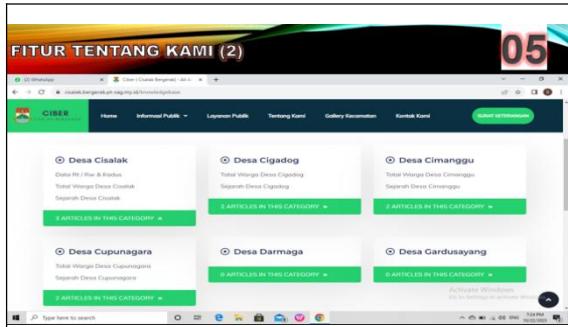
FITUR TENTANG KAMI (2)

05

(2) WhatsApp

Ciber | Cisalak Bergerak) - All A...

ciselak.bergerak.pt-sag.my.id/knowledgebase

CIBER

Home

Informasi Publik

Layanan Publik

Tentang Kami

Gallery Kecamatan

Kontak Kami

SURAT KETERANGAN

Desa Cisalak

Data Rt / Rw & Kodus

Total Warga Desa Cisalak

Sejarah Desa Cisalak

3 ARTICLES IN THIS CATEGORY

Desa Cigadog

Total Warga Desa Cigadog

Sejarah Desa Cigadog

2 ARTICLES IN THIS CATEGORY

Desa Cimanggu

Total Warga Desa Cimanggu

Sejarah Desa Cimanggu

2 ARTICLES IN THIS CATEGORY

Desa Cupunagara

Total Warga Desa Cupunagara

Sejarah Desa Cupunagara

2 ARTICLES IN THIS CATEGORY

Desa Darmaga

0 ARTICLES IN THIS CATEGORY

Desa Gardusayang

0 ARTICLES IN THIS CATEGORY

Activate Windows

Go to Settings to activate Windows.

Type here to search

7:24 PM

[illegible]